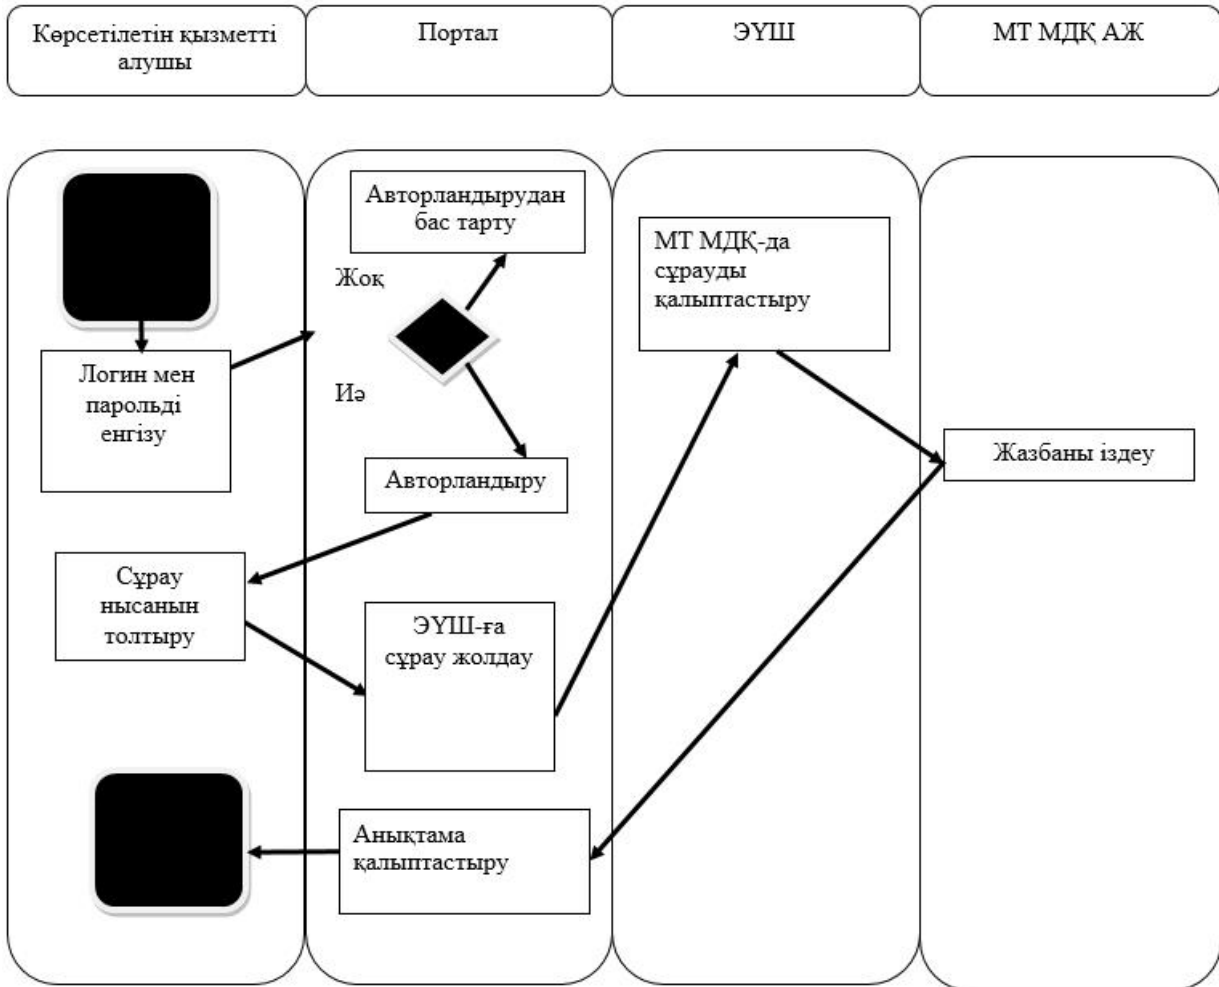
Көрсетілетін қызметті алушы

Портал

ЭҮШ

МТ МДҚ АЖ

Авторландырудан бас тарту

Жоқ

Иә

Логин мен парольді енгізу

Авторландыру

МТ МДҚ-да сұрауды қалыптастыру

Жазбаны іздеу

Сұрау нысанын толтыру

ЭҮШ-ға сұрау жолдау

Анықтама қалыптастыру